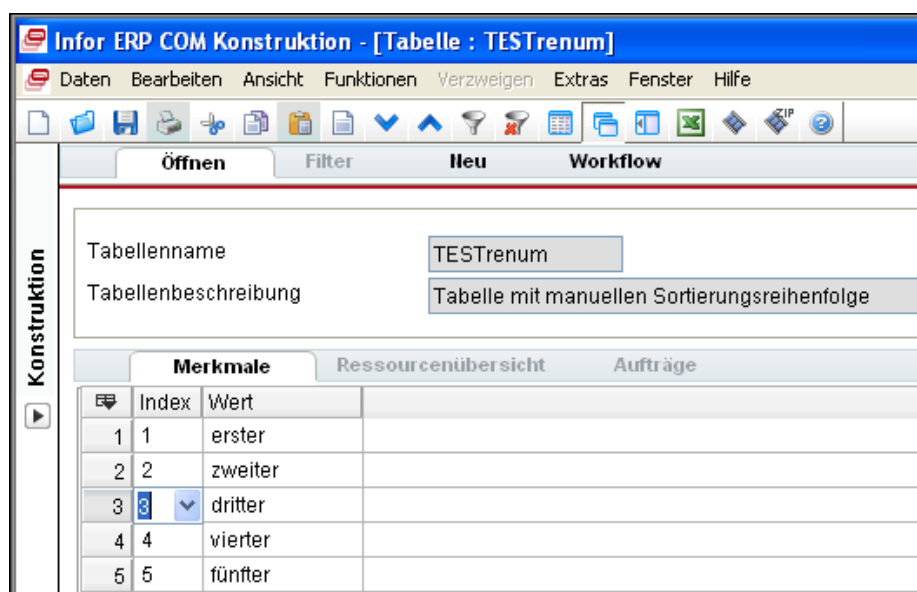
Infor ERP COM Konstruktion - [Tabelle : TESTrenum]

Daten Bearbeiten Ansicht Funktionen Verzweigen Extras Fenster Hilfe

Öffnen Filter Neu Workflow

Konstruktion

Tabellenname TESTrenum

Tabellenbeschreibung Tabelle mit manuellen Sortierungsreihenfolge

Merkmale Ressourcenübersicht Aufträge

| | Index | Wert |
|---|---|---|
| 1 | 1 | erster |
| 2 | 2 | zweiter |
| 3 | 3 | dritter |
| 4 | 4 | vierter |
| 5 | 5 | fünfter |